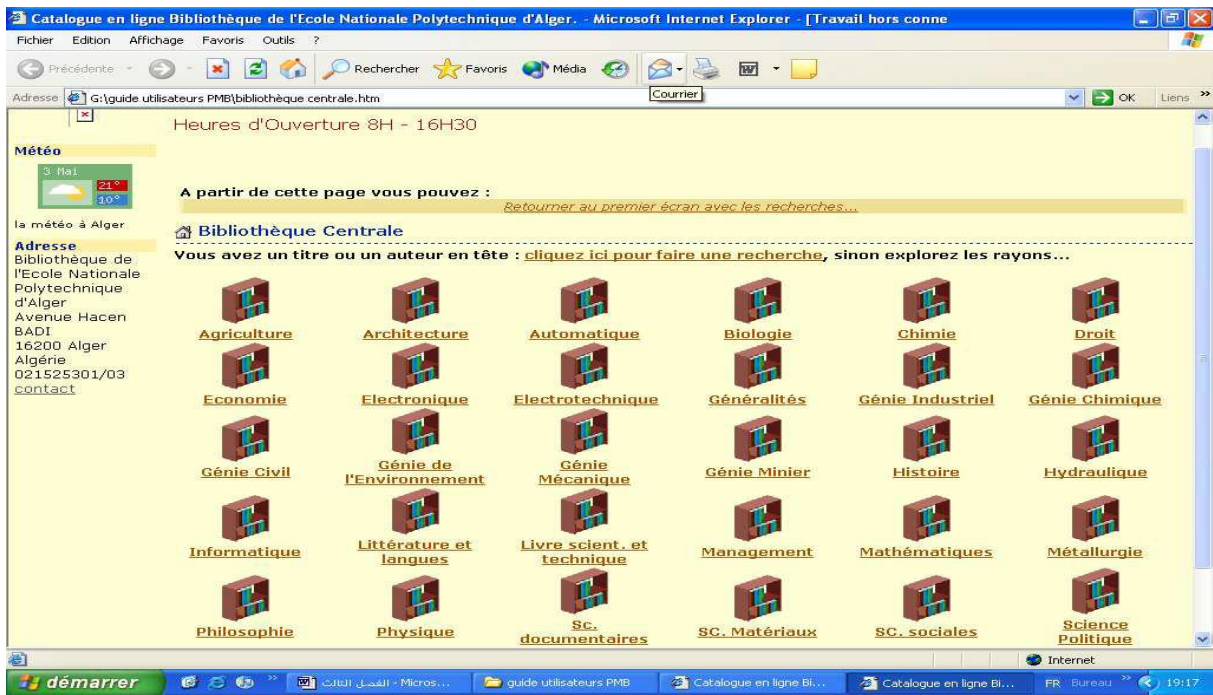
Catalogue en ligne Bibliothèque de l'Ecole Nationale Polytechnique d'Alger. - Microsoft Internet Explorer - [Travail hors conne

Fichier Edition Affichage Favoris Outils ?

Précédente Rechercher Favoris Média

Courrier

Adresse G:\guide utilisateurs PMB\bibliothèque centrale.htm

OK Liens

Heures d'Ouverture 8H - 16H30

Météo

3 Mai

21°

10°

la météo à Alger

Adresse

Bibliothèque de l'Ecole Nationale Polytechnique d'Alger Avenue Hacen BADI 16200 Alger Algérie 021525301/03

contact

A partir de cette page vous pouvez :

Retourner au premier écran avec les recherches...

Bibliothèque Centrale

Vous avez un titre ou un auteur en tête : cliquez ici pour faire une recherche, sinon explorez les rayons...

| Agriculture | Architecture | Automatique | Biologie | Chimie | Droit |
|---|---|---|---|---|---|
| Economie | Electronique | Electrotechnique | Généralités | Génie Industriel | Génie Chimique |
| Génie Civil | Génie de l'Environnement | Génie Mécanique | Génie Minier | Histoire | Hydraulique |
| Informatique | Littérature et langues | Livre scient. et technique | Management | Mathématiques | Métallurgie |
| Philosophie | Physique | Sc. documentaires | SC. Matériaux | SC. sociales | Science Politique |

Internet

démarrer

الفصل الثالث - Micros...

guide utilisateurs PMB

Catalogue en ligne Bi...

Catalogue en ligne Bi...

FR Bureau

19:17